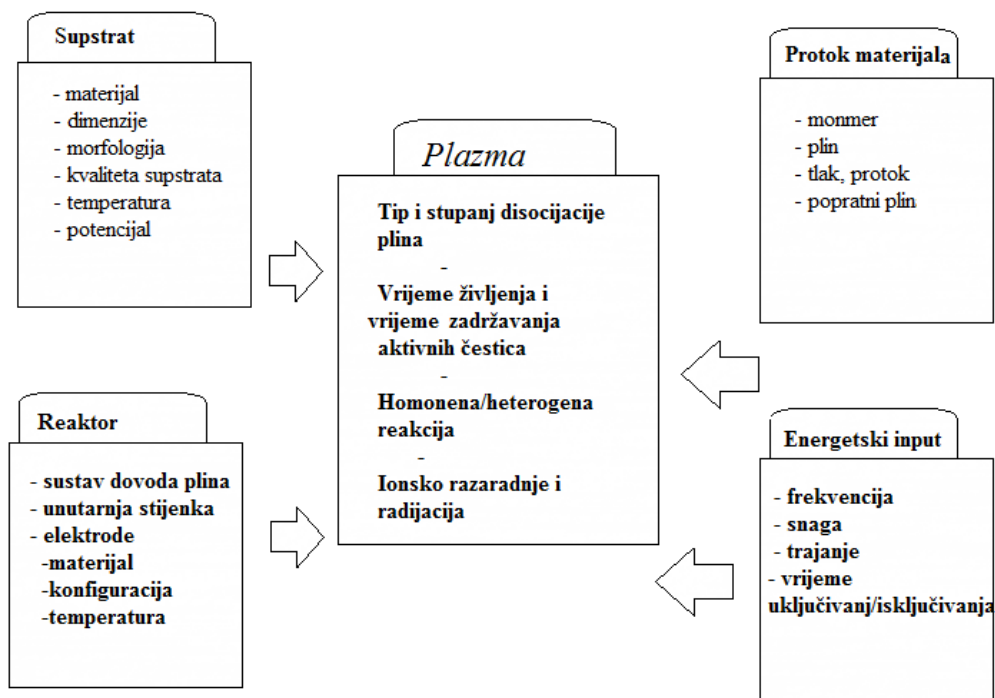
Supstrat

- materijal
- dimenzije
- morfologija
- kvaliteta supstrata
- temperatura
- potencijal

Plazma

Tip i stupanj disocijacije plina
-
Vrijeme življenja i vrijeme zadržavanja aktivnih čestica
-
Homonena/heterogena reakcija
-
Ionsko razaradnje i radijacija

Protok materijala

- monmer
- plin
- tlak, protok
- popratni plin

Reaktor

- sustav dovoda plina
- unutarnja stijenka
- elektrode
-materijal
-konfiguracija
-temperatura

Energetski input

- frekvencija
- snaga
- trajanje
- vrijeme uključivanj/isključivanja